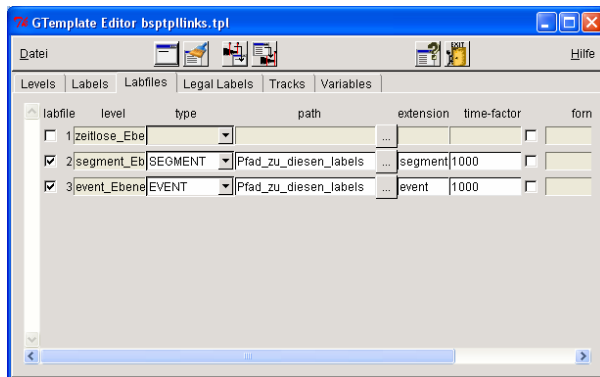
GTemplate Editor bsptpllinks.tpl

Datei

Hilfe

EXIT

Levels | Labels | Labfiles | Legal Labels | Tracks | Variables

| labfile | level | type | path | | extension | time-factor | | form |
|---|---|---|---|---|---|---|---|---|
| 1 | zeitlose_Ebe | | | ... | | | | |
| 2 | segment_Eb | SEGMENT | Pfad_zu_diesen_labels | ... | segment | 1000 | | |
| 3 | event_Ebene | EVENT | Pfad_zu_diesen_labels | ... | event | 1000 | | |